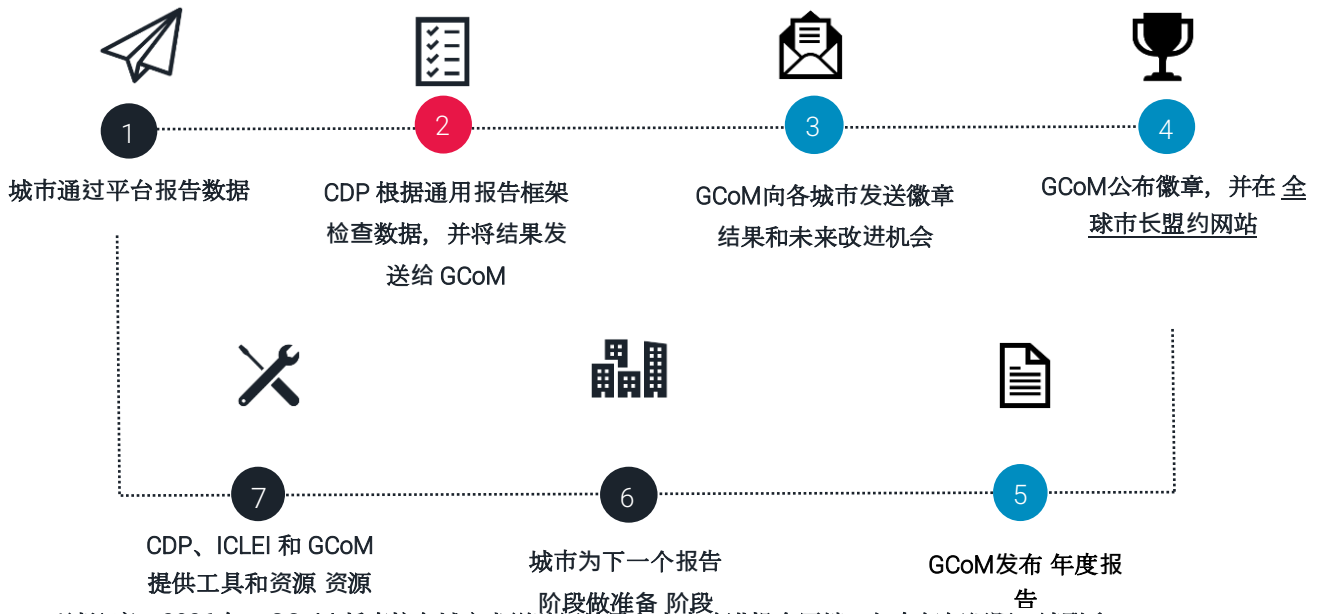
1

城市通过平台报告数据

2

CDP 根据通用报告框架检查数据，并将结果发送给 GCoM

3

GCoM向各城市发送徽章结果和未来改进机会

4

GCoM公布徽章，并在全球市长盟约网站

7

CDP、ICLEI 和 GCoM 提供工具和资源 资源

6

城市为下一个报告阶段做准备 阶段

5

GCoM发布 年度报告

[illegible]